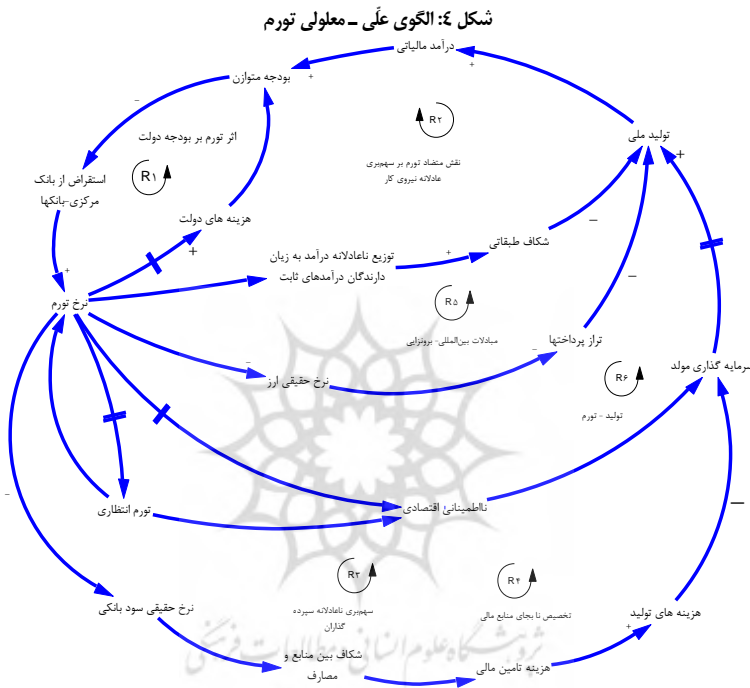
شکل ٤: الگوی علّی ـ معلولی تورم

درآمد مالیاتی
+
بودجه متوازن
+
-
اثر تورم بر بودجه دولت
R۱
استقراض از بانک مرکزی-بانکها
هزینه های دولت
+
+
نرخ تورم
R۲
نقش متضاد تورم بر سهم‌بری عادلانه نیروی کار
تولید ملی
+
توزیع ناعادلانه درآمد به زیان دارندگان درآمدهای ثابت
+
شکاف طبقاتی
-
R۵
مبادلات بین‌المللی- برونزایی
تراز پرداختها
-
-
-
نرخ حقیقی ارز
R۶
تولید - تورم
سرمایه گذاری مولد
تورم انتظاری
نااطمینانی اقتصادی
-
-
R۳
سهم‌بری ناعادلانه سپرده گذاران
R۴
تخصیص نا بجای منابع مالی
هزینه های تولید
+
نرخ حقیقی سود بانکی
شکاف بین منابع و مصارف
هزینه تامین مالی
پژوهشگاه علوم انسانی و مطالعات فرهنگی